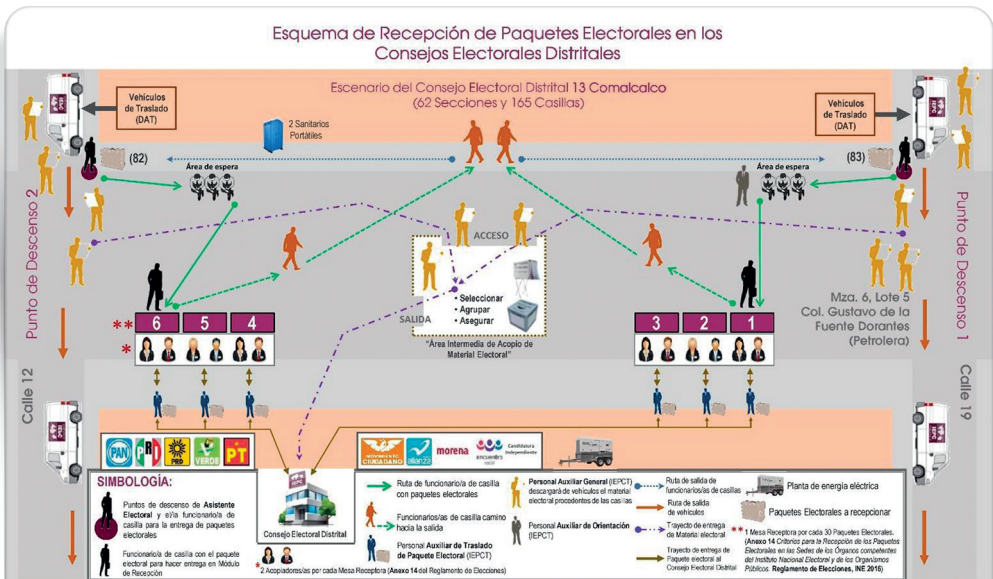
Esquema de Recepción de Paquetes Electorales en los Consejos Electorales Distritales

Escenario del Consejo Electoral Distrital 13 Comalcalco
(62 Secciones y 165 Casillas)

Vehículos de Traslado (DAT)

Vehículos de Traslado (DAT)

2 Sanitarios Portátiles

(82)

(83)

Área de espera

Área de espera

Punto de Descenso 2

Punto de Descenso 1

ACCESO

SALIDA

• Seleccionar
• Agrupar
• Asegurar

"Área Intermedia de Acopio de Material Electoral"

Mza. 6, Lote 5
Col. Gustavo de la Fuente Dorantes
(Petrolera)

**
6 5 4
*

3 2 1

Calle 12

Calle 19

PAN PRI PRD VERDE PT

MOVIMIENTO CIUDADANO Nueva Alianza morena encuentro social Candidatura Independiente

SIMBOLOGÍA:

Puntos de descenso de Asistente Electoral y el/la funcionario/a de casilla para la entrega de paquetes electorales

Funcionario/a de casilla con el paquete electoral para hacer entrega en Módulo de Recepción

Consejo Electoral Distrital

* 2 Acopiadores/as por cada Mesa Receptora (Anexo 14 del Reglamento de Elecciones)

Ruta de funcionario/a de casilla con paquetes electorales

Funcionarios/as de casilla camino hacia la salida

Personal Auxiliar de Traslado de Paquete Electoral (IEPCT)

Personal Auxiliar General (IEPCT) descargará de vehículos el material electoral procedentes de las casillas

Personal Auxiliar de Orientación (IEPCT)

Ruta de salida de funcionarios/as de casillas

Ruta de salida de vehículos

Trayecto de entrega de Material electoral

Trayecto de entrega de Paquete electoral al Consejo Electoral Distrital

Planta de energía eléctrica

Paquetes Electorales a recepcionar

** 1 Mesa Receptora por cada 30 Paquetes Electorales. (Anexo 14 Criterios para la Recepción de los Paquetes Electorales en las Sedes de los Órganos competentes del Instituto Nacional Electoral y de los Organismos Públicos. Reglamento de Elecciones, INE 2016)